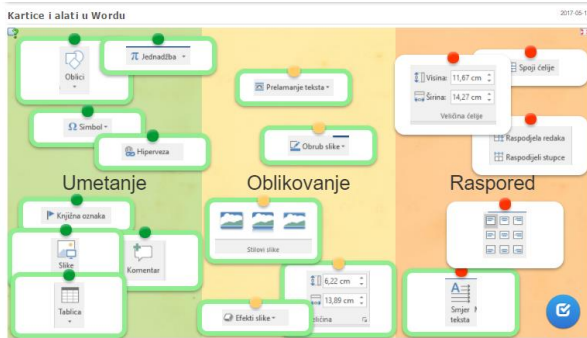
Kartice i alati u Wordu

2017-05-1

Oblici

π Jednadžba

Ω Simbol

Hiperveza

Umetanje

Knjižna oznaka

Slike

Komentar

Tablica

Prelamanje teksta

Obrub slike

Oblikovanje

Stilovi slike

6,22 cm

13,89 cm

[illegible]ličina

Efekti slike

Visina: 11,67 cm

Širina: 14,27 cm

Veličina ćelije

Spoji ćelije

Raspodjela redaka

Raspodijeli stupce

Raspored

Smjer teksta